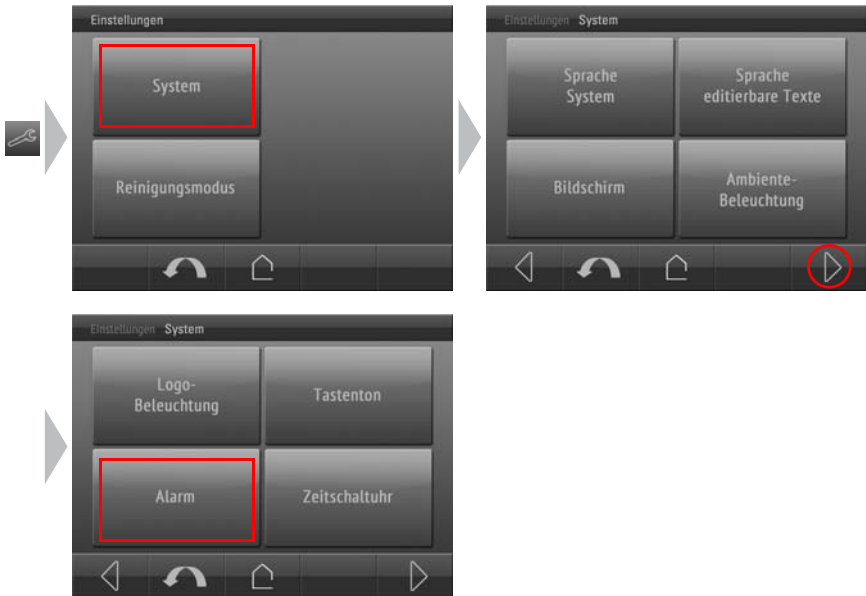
Einstellungen

System

Reinigungsmodus

Einstellungen System

Sprache System

Sprache editierbare Texte

Bildschirm

Ambiente-Beleuchtung

Einstellungen System

Logo-Beleuchtung

Tastenton

Alarm

Zeitschaltuhr